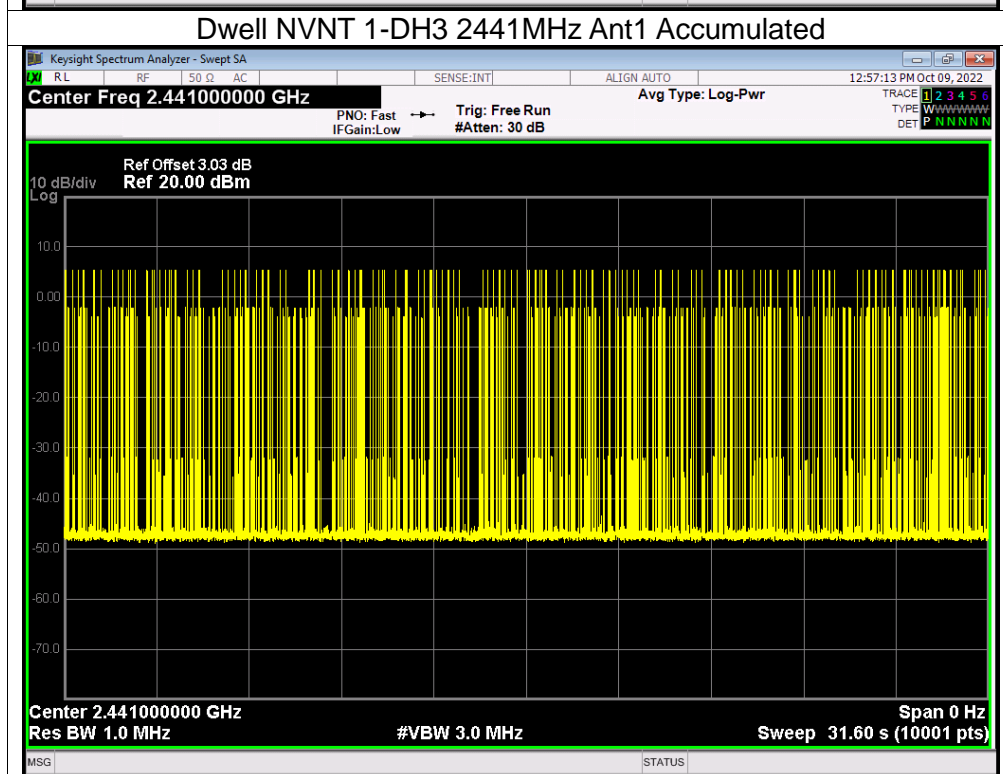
Dwell NVNT 1-DH3 2441MHz Ant1 Accumulated

Keysight Spectrum Analyzer - Swept SA

RL RF 50 Ω AC SENSE:INT ALIGN AUTO 12:57:13 PM Oct 09, 2022

Center Freq 2.441000000 GHz

PNO: Fast IFGain:Low

Trig: Free Run #Atten: 30 dB

Avg Type: Log-Pwr

TRACE 1 2 3 4 5 6
TYPE WWWWWW
DET P N N N N N

Ref Offset 3.03 dB
10 dB/div Ref 20.00 dBm
Log

10.0
0.00
-10.0
-20.0
-30.0
-40.0
-50.0
-60.0
-70.0

Center 2.441000000 GHz
Res BW 1.0 MHz
#VBW 3.0 MHz
Span 0 Hz
Sweep 31.60 s (10001 pts)

MSG STATUS